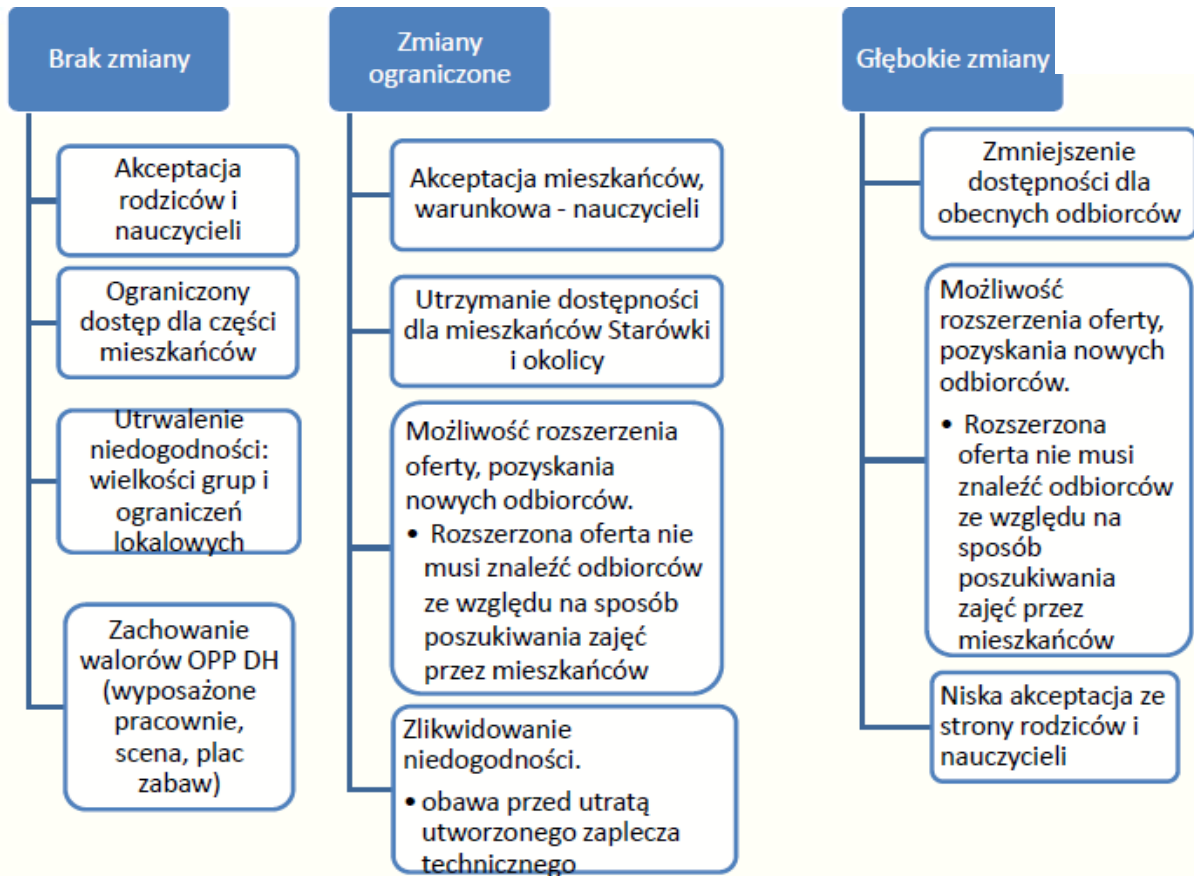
Brak zmiany

Akceptacja rodziców i nauczycieli

Ograniczony dostęp dla części mieszkańców

Utrwalenie niedogodności: wielkości grup i ograniczeń lokalowych

Zachowanie walorów OPP DH (wyposażone pracownie, scena, plac zabaw)

Zmiany ograniczone

Akceptacja mieszkańców, warunkowa - nauczycieli

Utrzymanie dostępności dla mieszkańców Starówki i okolicy

Możliwość rozszerzenia oferty, pozyskania nowych odbiorców.
• Rozszerzona oferta nie musi znaleźć odbiorców ze względu na sposób poszukiwania zajęć przez mieszkańców

Zlikwidowanie niedogodności.
• obawa przed utratą utworzonego zaplecza technicznego

Głębokie zmiany

Zmniejszenie dostępności dla obecnych odbiorców

Możliwość rozszerzenia oferty, pozyskania nowych odbiorców.
• Rozszerzona oferta nie musi znaleźć odbiorców ze względu na sposób poszukiwania zajęć przez mieszkańców

Niska akceptacja ze strony rodziców i nauczycieli